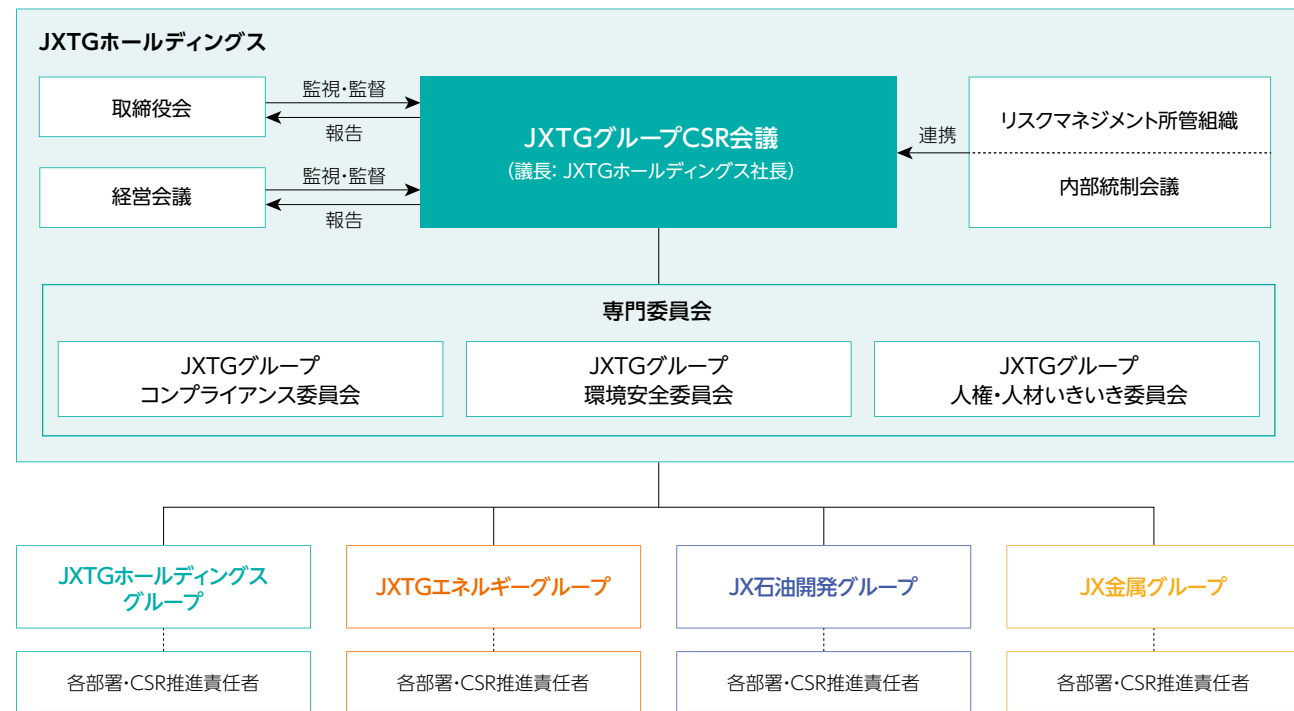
JXTGホールディングス

取締役会

監視・監督

報告

経営会議

監視・監督

報告

JXTGグループCSR会議
（議長：JXTGホールディングス社長）

連携

リスクマネジメント所管組織

内部統制会議

専門委員会

JXTGグループ
コンプライアンス委員会

JXTGグループ
環境安全委員会

JXTGグループ
人権・人材いきいき委員会

JXTGホールディングス
グループ

各部署・CSR推進責任者

JXTGエネルギーグループ

各部署・CSR推進責任者

JX石油開発グループ

各部署・CSR推進責任者

JX金属グループ

各部署・CSR推進責任者